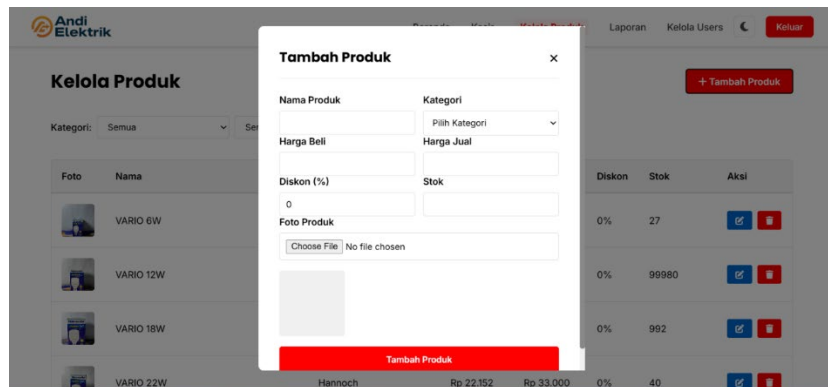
Andi Elektrik

Beranda Kasir Kelola Produk Laporan Kelola Users Keluar

Kelola Produk

+ Tambah Produk

Kategori: Semua Se

| Foto | Nama | | | Diskon | Stok | Aksi |
|---|---|---|---|---|---|---|
| | VARIO 6W | | | 0% | 27 | |
| | VARIO 12W | | | 0% | 99980 | |
| | VARIO 18W | | | 0% | 992 | |
| | VARIO 22W | Hannoch | Rp 22.152 | Rp 33.000 | 0% | 40 |

Tambah Produk ×

Nama Produk

Kategori

Pilih Kategori

Harga Beli

Harga Jual

Diskon (%)

0

Stok

Foto Produk

Choose File No file chosen

Tambah Produk